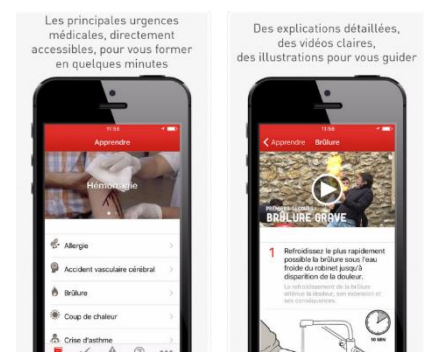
Les principales urgences médicales, directement accessibles, pour vous former en quelques minutes

11:56

Apprendre

Hémorragie

Allergie

Accident vasculaire cérébral

Brûlure

Coup de chaleur

Crise d'asthme

Des explications détaillées, des vidéos claires, des illustrations pour vous guider

11:56

Apprendre

Brûlure

BRÛLURE GRAVE

1 Refroidissez le plus rapidement possible la brûlure sous l'eau froide du robinet jusqu'à disparition de la douleur.

Le refroidissement de la brûlure atténue la douleur, son extension et ses conséquences.

10 MIN